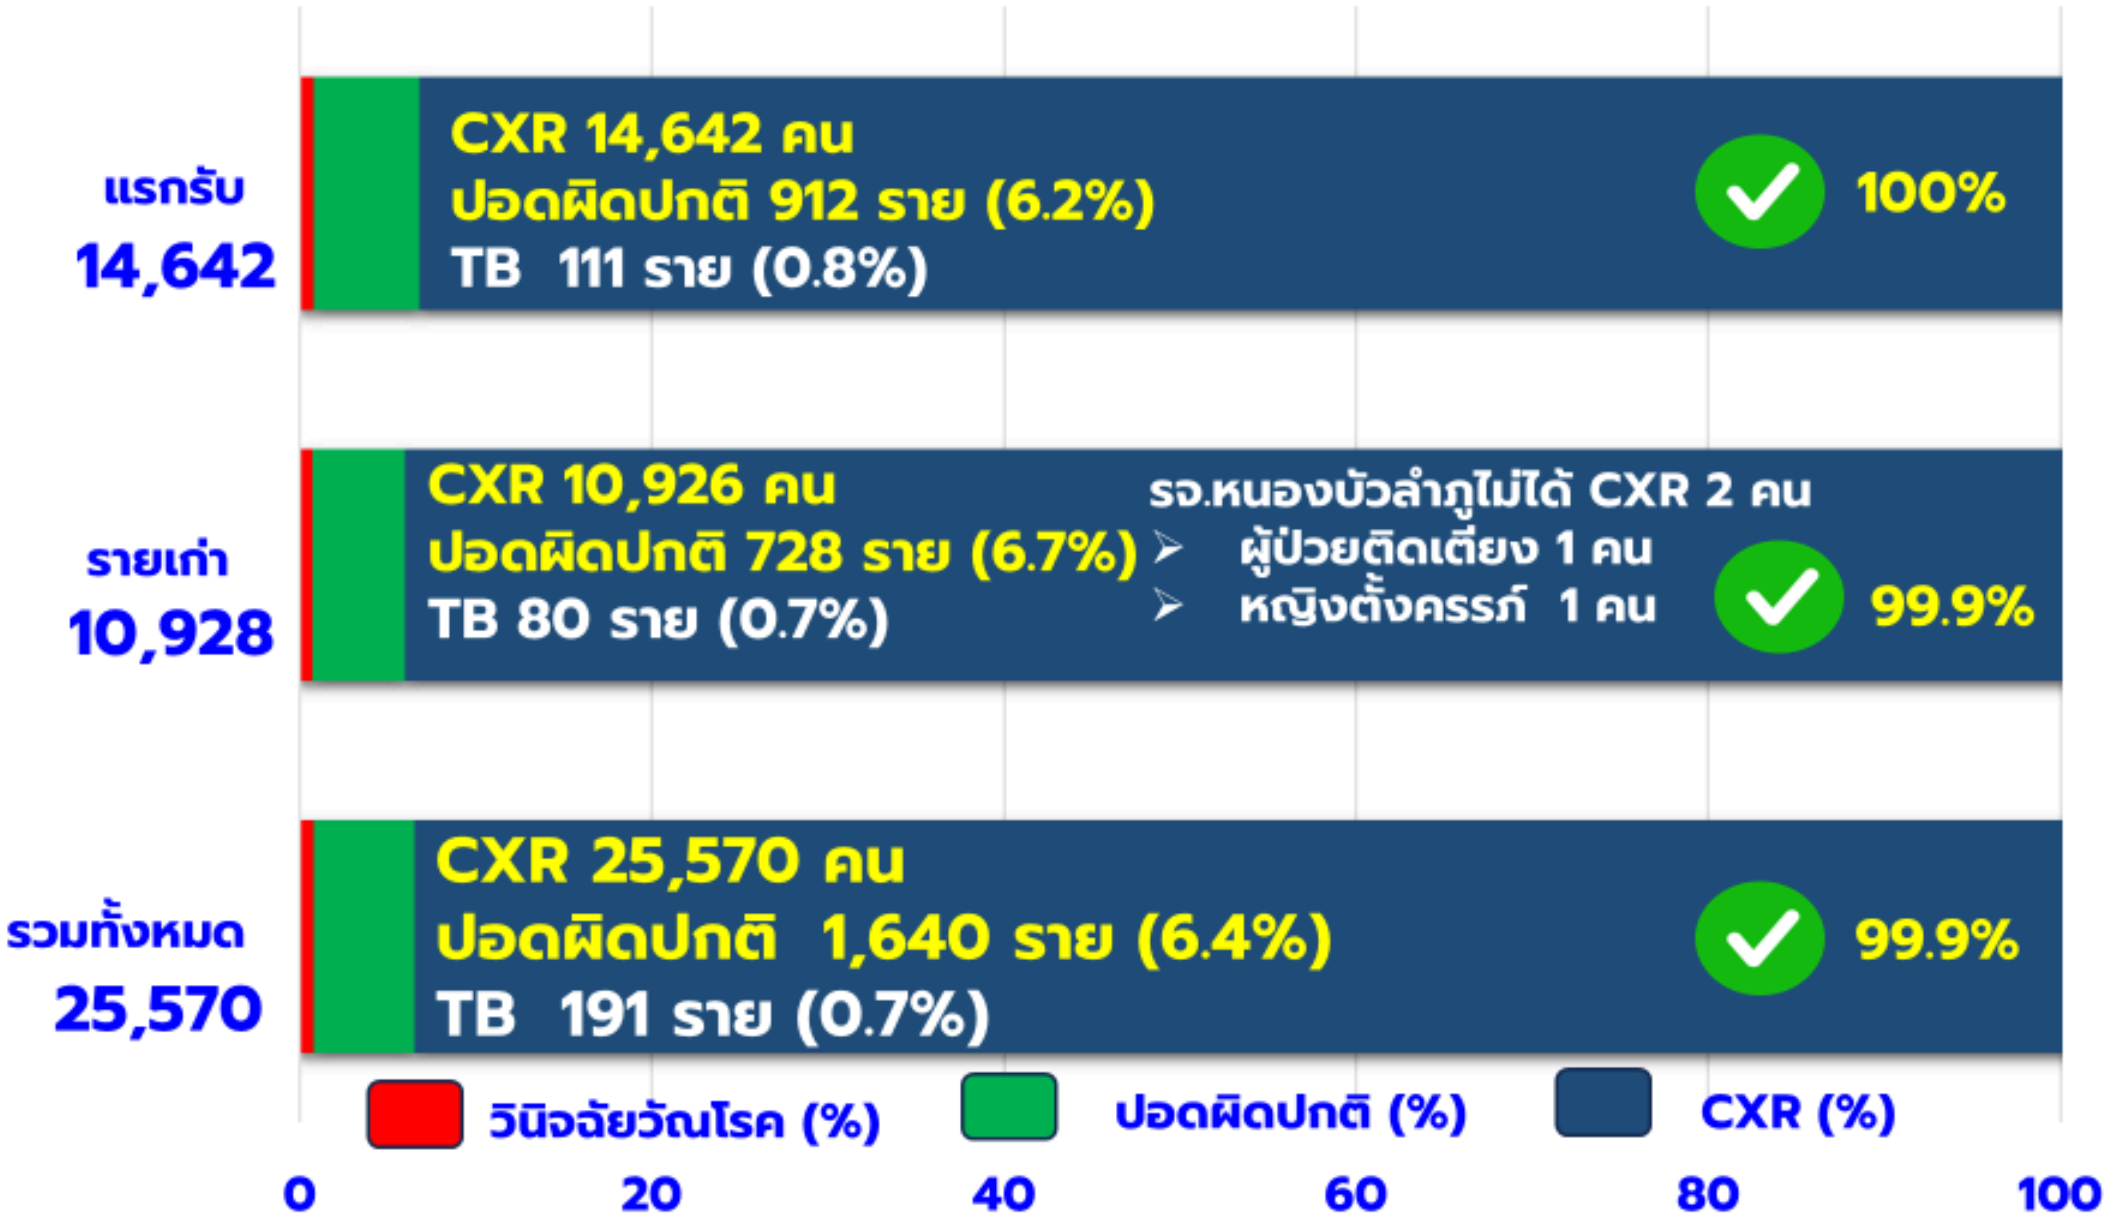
แรกรับ
14,642

CXR 14,642 คน
ปอดผิดปกติ 912 ราย (6.2%)
TB 111 ราย (0.8%)

100%

รายเก่า
10,928

CXR 10,926 คน
ปอดผิดปกติ 728 ราย (6.7%)
TB 80 ราย (0.7%)

รจ.หนองบัวลำภูไม่ได้ CXR 2 คน
➢ ผู้ป่วยติดเตียง 1 คน
➢ หญิงตั้งครรภ์ 1 คน

99.9%

รวมทั้งหมด
25,570

CXR 25,570 คน
ปอดผิดปกติ 1,640 ราย (6.4%)
TB 191 ราย (0.7%)

99.9%

วินิจฉัยวัณโรค (%)
ปอดผิดปกติ (%)
CXR (%)

0
20
40
60
80
100